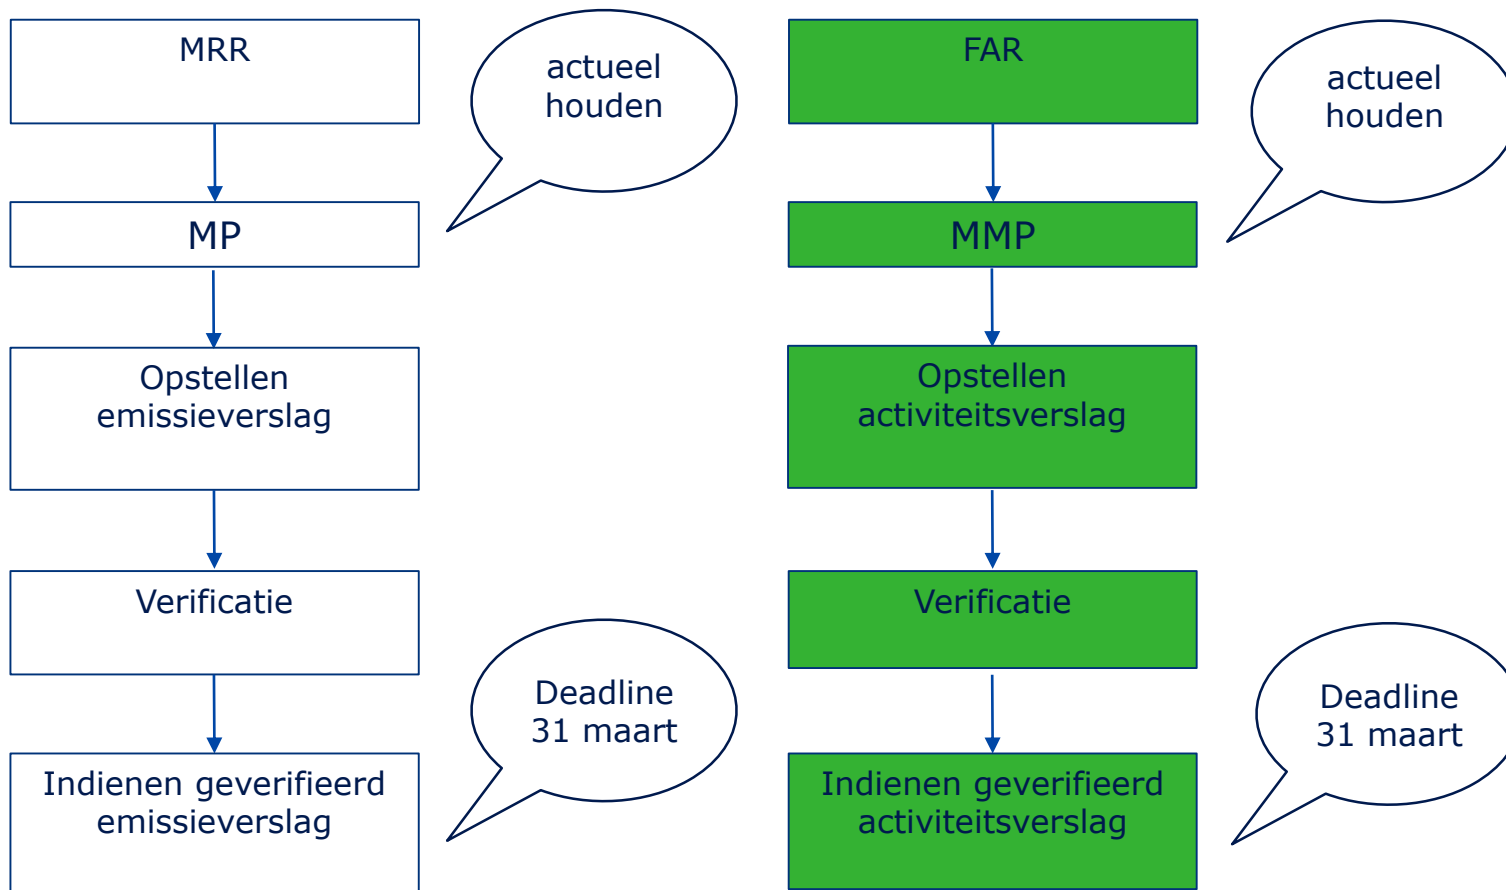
MRR

MP

Opstellen emissieverslag

Verificatie

Indienen geverifieerd emissieverslag

actueel houden

Deadline 31 maart

FAR

MMP

Opstellen activiteitsverslag

Verificatie

Indienen geverifieerd activiteitsverslag

actueel houden

Deadline 31 maart